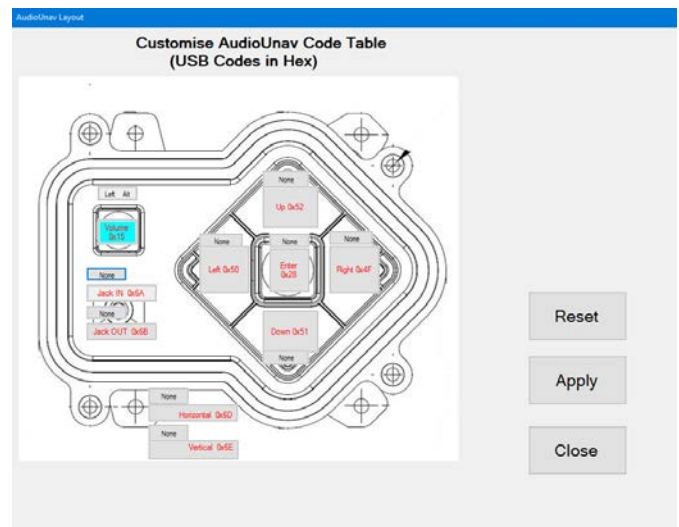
AudioUnav Layout

Customise AudioUnav Code Table
(USB Codes in Hex)

Left Alt

Volume 0x15

None

Jack IN 0x6A

None

Jack OUT 0x6B

None

Up 0x52

None

Left 0x50

None

Enter 0x28

None

Right 0x4F

Down 0x51

None

None

Horizontal 0x6D

None

Vertical 0x6E

Reset

Apply

Close